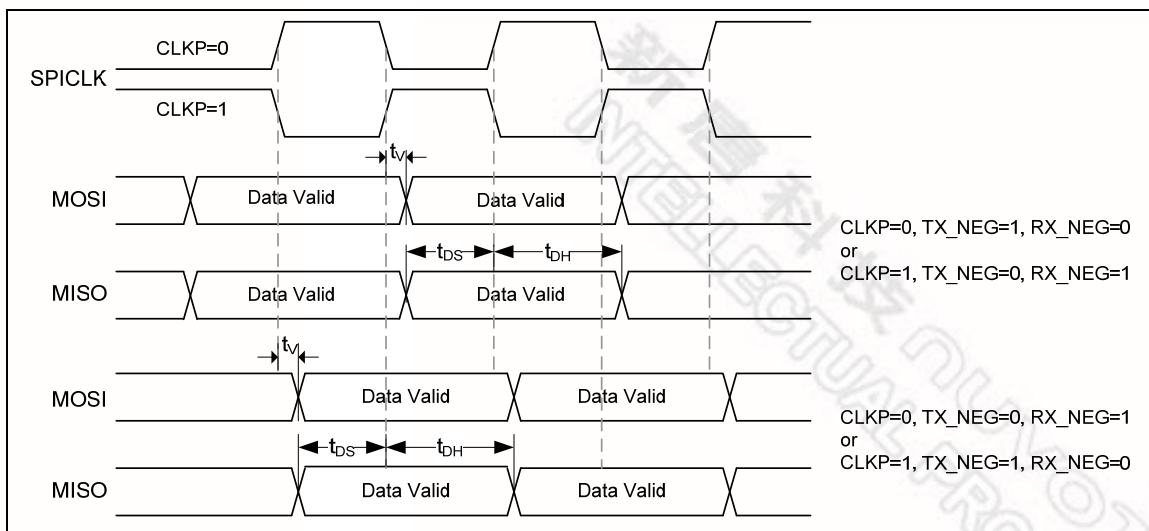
CLKP=0

SPICLK

CLKP=1

$t_V$

MOSI Data Valid Data Valid

$t_{DS}$ $t_{DH}$

MISO Data Valid Data Valid

CLKP=0, TX_NEG=1, RX_NEG=0
or
CLKP=1, TX_NEG=0, RX_NEG=1

$t_V$

MOSI Data Valid Data Valid

$t_{DS}$ $t_{DH}$

MISO Data Valid Data Valid

CLKP=0, TX_NEG=0, RX_NEG=1
or
CLKP=1, TX_NEG=1, RX_NEG=0

新唐科技 INTELLECTUAL PROPERTY NUVOTON